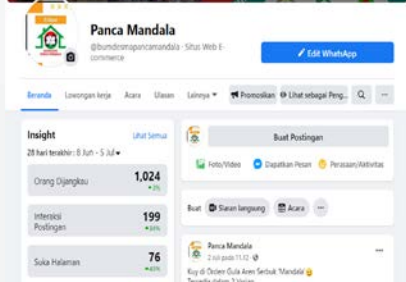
Panca Mandala
@bumdesmapancamandala · Situs Web E-commerce
Edit WhatsApp

Beranda Lowongan kerja Acara Ulasan Lainnya ▾ Promosikan Lihat sebagai Peng... ...

Insight
Lihat Semua
28 hari terakhir : 8 Jun - 5 Jul ▾

| | |
|---|---|
| Orang Dijangkau | 1,024 |
| Interaksi Postingan | 199 |
| Suka Halaman | 76 |

Buat Postingan
Foto/Video Dapatkan Pesan Perasaan/Aktivitas

Buat Siaran langsung Acara ...

Panca Mandala
2 Juli pukul 11.12
Kuy di Order Gula Aren Serbuk 'Mandala'
Tersedia dalam 2 kemas
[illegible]